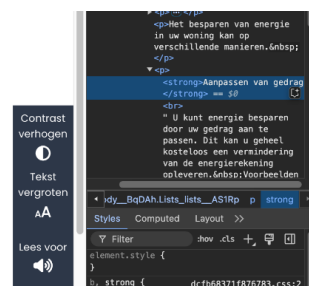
Contrast verhogen

Tekst vergroten

AA

Lees voor

<p>Het besparen van energie in uw woning kan op verschillende manieren.&nbsp;
</p>
▼<p>
<strong>Aanpassen van gedrag
</strong> == $0
<br>
" U kunt energie besparen door uw gedrag aan te passen. Dit kan u geheel kosteloos een vermindering van de energierekening opleveren.&nbsp;Voorbeelden

◂ ody__BqDAh.Lists_lists__AS1Rp p strong

Styles Computed Layout >>

Filter :hov .cls +

element.style {
}
b, strong { dcfb68371f876783.css:2